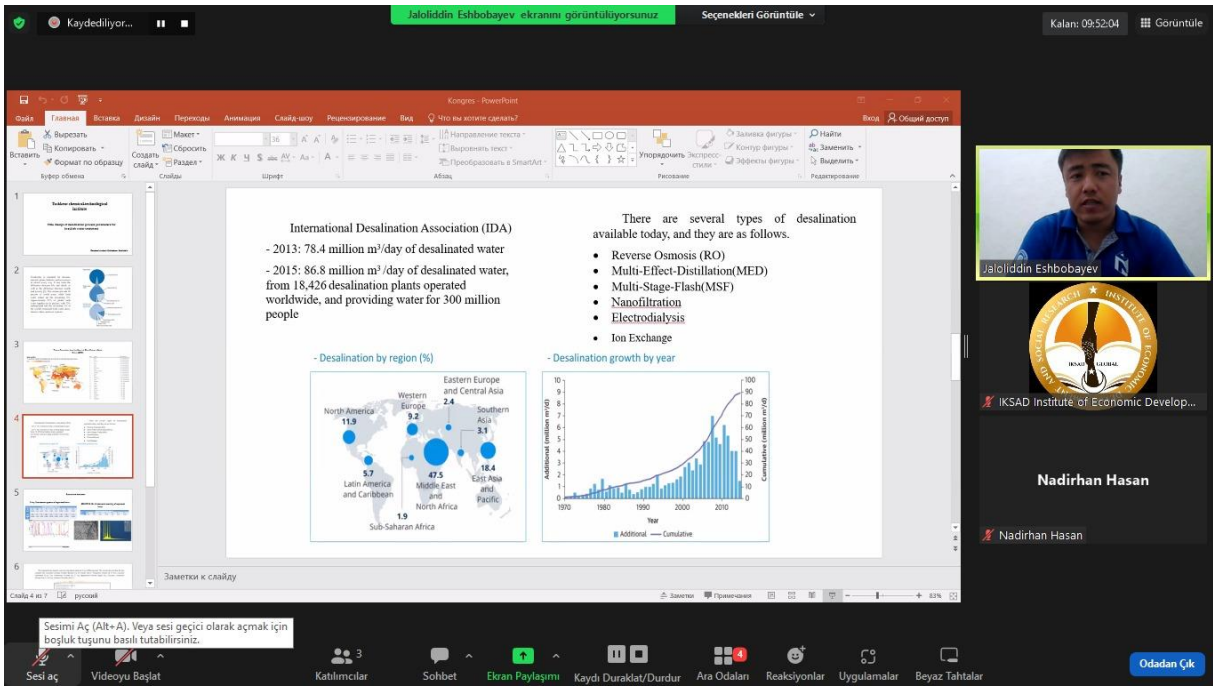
Kaydediliyor...

Jaloliddin Eshbobayev ekranını görüntülüyorsunuz

Seçenekleri Görüntüle

Kalan: 09:52:04

Görüntüle

Kongres - PowerPoint

Файл Главная Вставка Дизайн Переходы Анимация Слайд-шоу Рецензирование Вид Что вы хотите сделать?

Вход Общий доступ

Вырезать Копировать Формат по образцу Вставить Буфер обмена

Макет Сбросить Создать слайд Раздел Слайды

Шрифт

Направление текста Выровнять текст Преобразовать в SmartArt Абзац

Упорядочить Экспресс-стили Заливка фигуры Контур фигуры Эффекты фигуры Рисование

Найти Заменить Выделить Редактирование

International Desalination Association (IDA)

- 2013: 78.4 million m³/day of desalinated water

- 2015: 86.8 million m³ /day of desalinated water, from 18,426 desalination plants operated worldwide, and providing water for 300 million people

There are several types of desalination available today, and they are as follows.

- Reverse Osmosis (RO)
- Multi-Effect-Distillation(MED)
- Multi-Stage-Flash(MSF)
- Nanofiltration
- Electrodialysis
- Ion Exchange

- Desalination by region (%)

North America 11.9
Western Europe 9.2
Eastern Europe and Central Asia 2.4
Southern Asia 3.1
Latin America and Caribbean 5.7
Middle East and North Africa 47.5
East Asia and Pacific 18.4
Sub-Saharan Africa 1.9

- Desalination growth by year

Additional (million m³/d)
Cumulative (million m³/d)
Year
1970 1980 1990 2000 2010
Additional Cumulative

Заметки к слайду

Слайд 4 из 7 русский

Заметки Примечания 83%

Jaloliddin Eshbobayev

IKSAD Institute of Economic Develop...

Nadirhan Hasan

Nadirhan Hasan

Sesimi Aç (Alt+A). Veya sesi geçici olarak açmak için boşluk tuşunu basılı tutabilirsiniz.

Sesi aç Videoyu Başlat Katılımcılar 3 Sohbet Ekran Paylaşımı Kaydı Duraklat/Durdur Ara Odaları Reaksiyonlar Uygulamalar Beyaz Tahtalar Odadan Çık